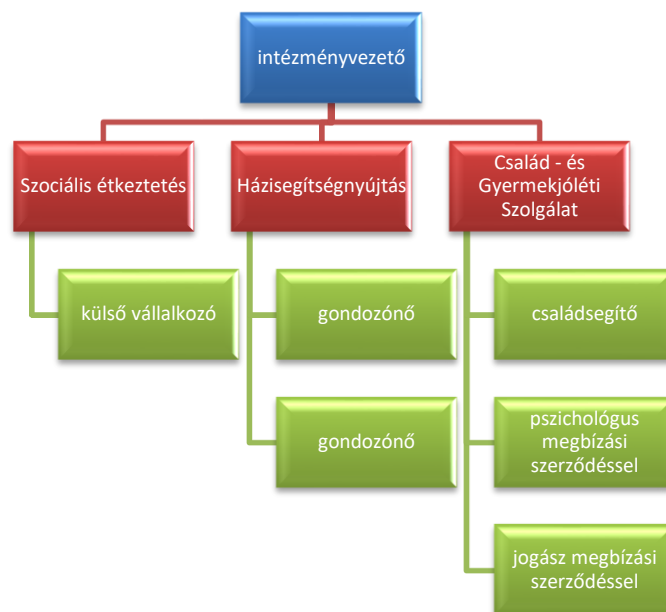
intézményvezető

Szociális étkeztetés

külső vállalkozó

Házisegítségnyújtás

gondozónő

gondozónő

Család - és Gyermekjóléti Szolgálat

családsegítő

pszichológus megbízási szerződéssel

jogász megbízási szerződéssel